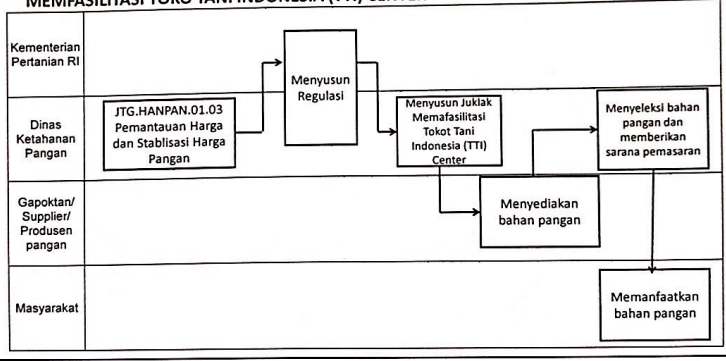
MEMFASILITASI TOKO TANI INDONESIA (TTI) CENTER

Kementerian Pertanian RI

Dinas Ketahanan Pangan

Gapoktan/ Supplier/ Produsen pangan

Masyarakat

JTG.HANPAN.01.03 Pemantauan Harga dan Stablisasi Harga Pangan

Menyusun Regulasi

Menyusun Juklak Memafasilitasi Tokot Tani Indonesia (TTI) Center

Menyediakan bahan pangan

Menyeleksi bahan pangan dan memberikan sarana pemasaran

Memanfaatkan bahan pangan